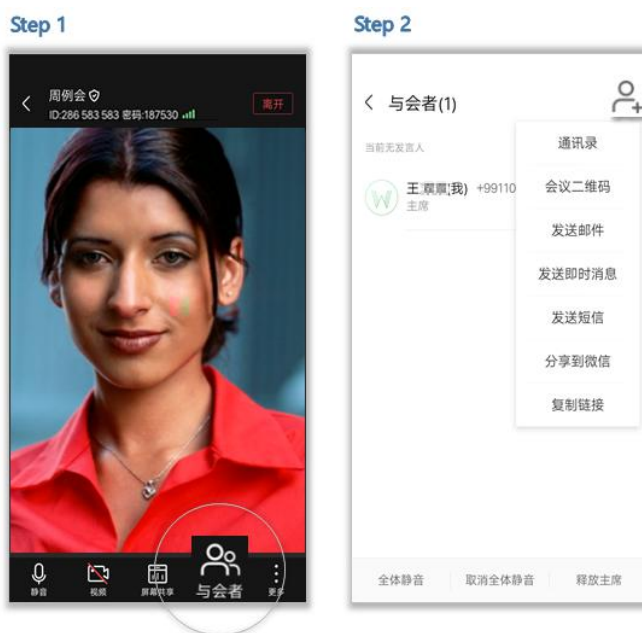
Step 1

周例会
ID:286 583 583 密码:187530

离开

静音 视频 屏幕共享 与会者 更多

Step 2

与会者(1)

当前无发言人

W 王覃覃(我) +99110
主席

通讯录
会议二维码
发送邮件
发送即时消息
发送短信
分享到微信
复制链接

全体静音 取消全体静音 释放主席